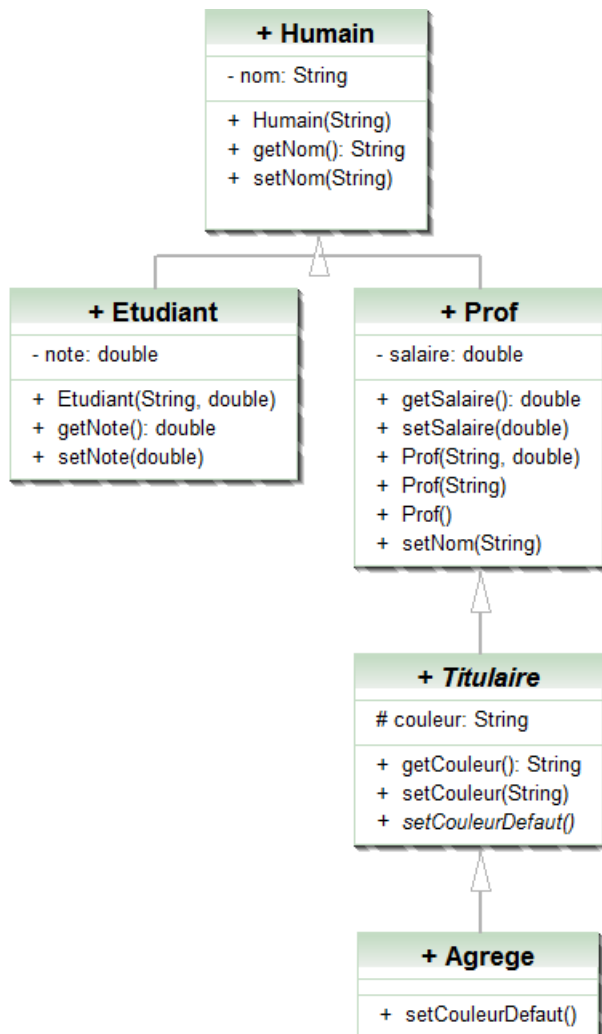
+ Humain

- nom: String

+ Humain(String)
+ getNom(): String
+ setNom(String)

+ Etudiant

- note: double

+ Etudiant(String, double)
+ getNote(): double
+ setNote(double)

+ Prof

- salaire: double

+ getSalaire(): double
+ setSalaire(double)
+ Prof(String, double)
+ Prof(String)
+ Prof()
+ setNom(String)

+ Titulaire

# couleur: String

+ getCouleur(): String
+ setCouleur(String)
+ setCouleurDefaut()

+ Agrege

+ setCouleurDefaut()